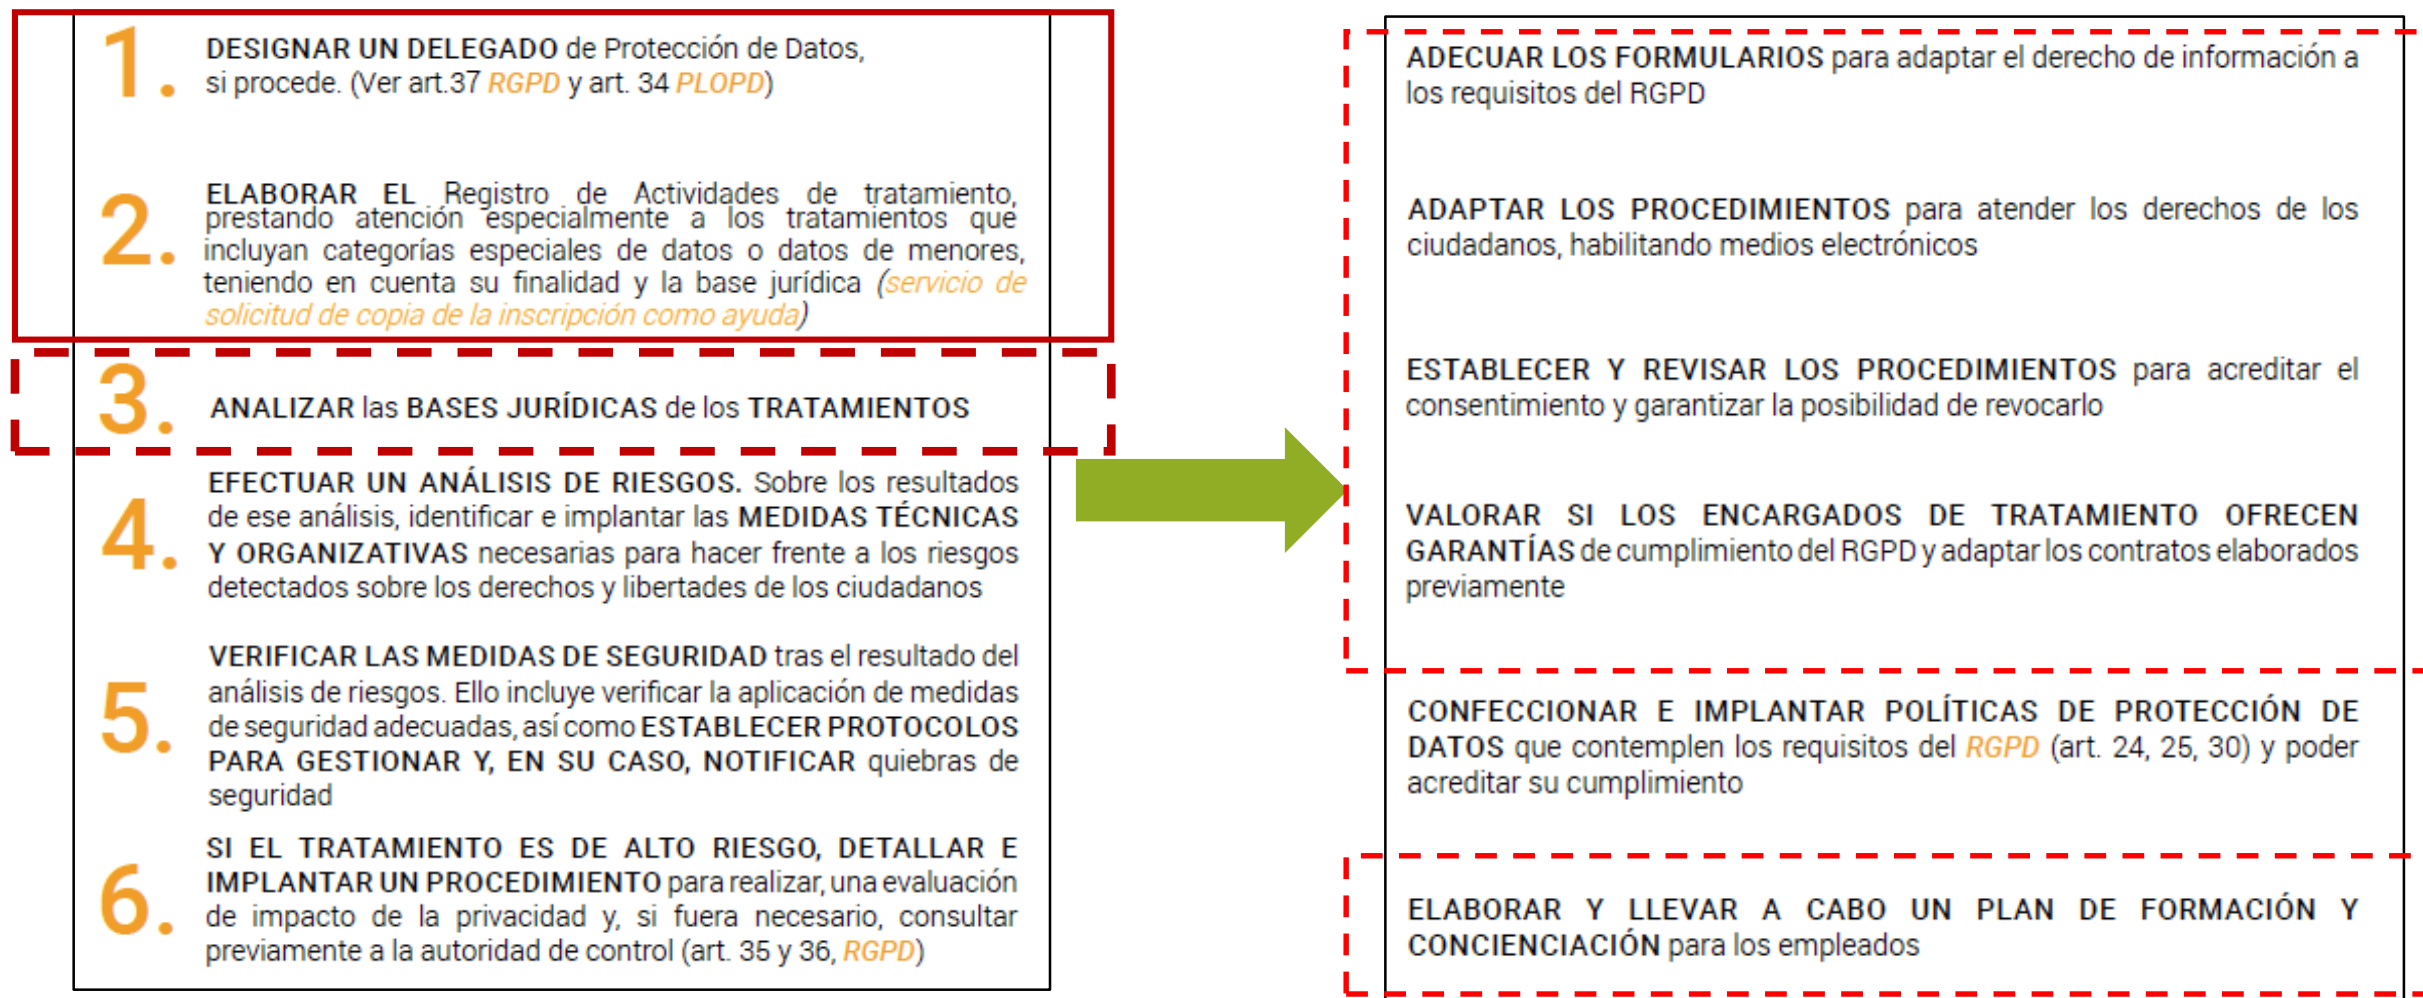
1. DESIGNAR UN DELEGADO de Protección de Datos, si procede. (Ver art.37 RGPD y art. 34 PLOPD)

2. ELABORAR EL Registro de Actividades de tratamiento, prestando atención especialmente a los tratamientos que incluyan categorías especiales de datos o datos de menores, teniendo en cuenta su finalidad y la base jurídica (servicio de solicitud de copia de la inscripción como ayuda)

3. ANALIZAR las BASES JURÍDICAS de los TRATAMIENTOS

4. EFECTUAR UN ANÁLISIS DE RIESGOS. Sobre los resultados de ese análisis, identificar e implantar las MEDIDAS TÉCNICAS Y ORGANIZATIVAS necesarias para hacer frente a los riesgos detectados sobre los derechos y libertades de los ciudadanos

5. VERIFICAR LAS MEDIDAS DE SEGURIDAD tras el resultado del análisis de riesgos. Ello incluye verificar la aplicación de medidas de seguridad adecuadas, así como ESTABLECER PROTOCOLOS PARA GESTIONAR Y, EN SU CASO, NOTIFICAR quiebras de seguridad

6. SI EL TRATAMIENTO ES DE ALTO RIESGO, DETALLAR E IMPLANTAR UN PROCEDIMIENTO para realizar, una evaluación de impacto de la privacidad y, si fuera necesario, consultar previamente a la autoridad de control (art. 35 y 36, RGPD)

ADECUAR LOS FORMULARIOS para adaptar el derecho de información a los requisitos del RGPD

ADAPTAR LOS PROCEDIMIENTOS para atender los derechos de los ciudadanos, habilitando medios electrónicos

ESTABLECER Y REVISAR LOS PROCEDIMIENTOS para acreditar el consentimiento y garantizar la posibilidad de revocarlo

VALORAR SI LOS ENCARGADOS DE TRATAMIENTO OFRECEN GARANTÍAS de cumplimiento del RGPD y adaptar los contratos elaborados previamente

CONFECCIONAR E IMPLANTAR POLÍTICAS DE PROTECCIÓN DE DATOS que contemplen los requisitos del RGPD (art. 24, 25, 30) y poder acreditar su cumplimiento

ELABORAR Y LLEVAR A CABO UN PLAN DE FORMACIÓN Y CONCIENCIACIÓN para los empleados